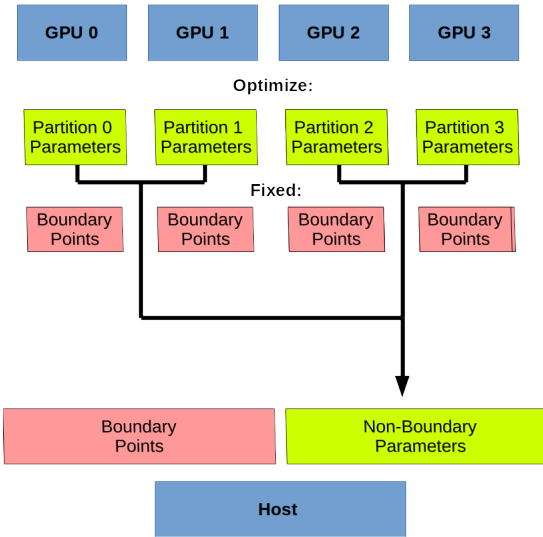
GPU 0

GPU 1

GPU 2

GPU 3

Optimize:

Partition 0 Parameters

Partition 1 Parameters

Partition 2 Parameters

Partition 3 Parameters

Fixed:

Boundary Points

Boundary Points

Boundary Points

Boundary Points

Boundary Points

Non-Boundary Parameters

Host